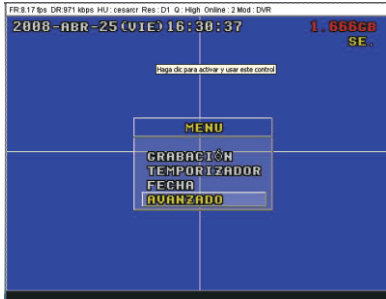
FR:8.17 fps DR:971 kbps HU : cesarcr Res : D1 Q : High Online : 2 Mod : DVR

2008-ABR-25(VIE)16:30:37

1.666GB
SE.

Haga clic para activar y usar este control

MENU

GRABACIÓN
TEMPORIZADOR
FECHA
AVANZADO